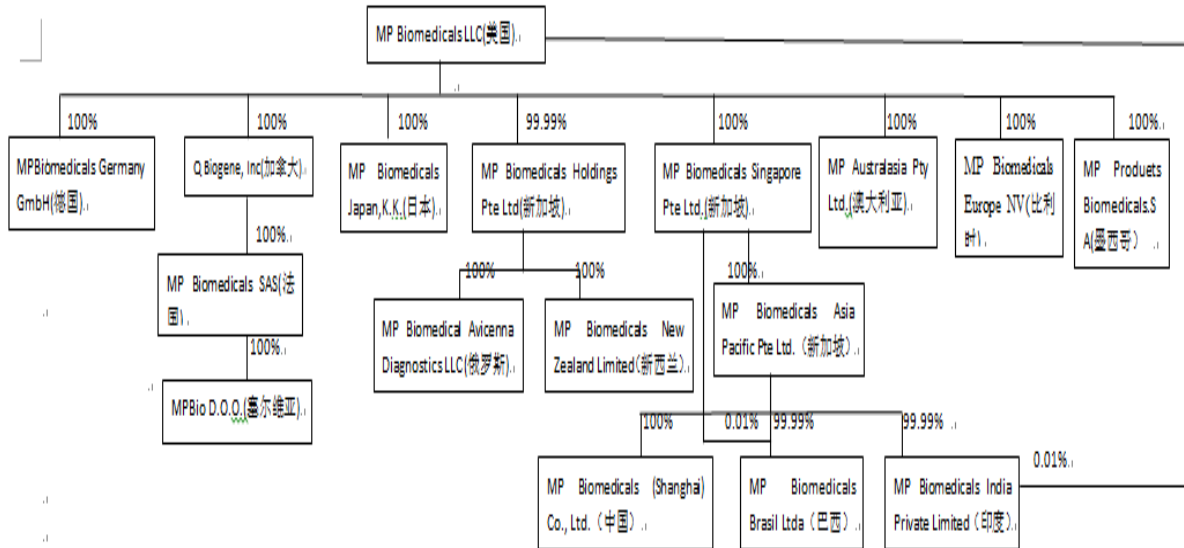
MP Biomedicals LLC(美国).

100%

MPBiomedicals Germany GmbH(德国).

100%

Q Biogene, Inc(加拿大).

100%.

MP Biomedicals SAS(法国).

100%.

MPBio D.O.O.(塞尔维亚).

100%

MP Biomedicals Japan,K.K.(日本).

99.99%

MP Biomedicals Holdings Pte Ltd(新加坡).

100%

MP Biomedical Avicenna Diagnostics LLC(俄罗斯).

100%

MP Biomedicals New Zealand Limited(新西兰).

100%

MP Biomedicals Singapore Pte Ltd.(新加坡).

100%.

MP Biomedicals Asia Pacific Pte Ltd.(新加坡).

100%

MP Biomedicals (Shanghai) Co., Ltd.(中国).

0.01% 99.99%

MP Biomedicals Brasil Ltda(巴西).

99.99%

MP Biomedicals India Private Limited(印度).

0.01%.

100%

MP Australasia Pty Ltd.(澳大利亚).

100%

MP Biomedicals Europe NV(比利时).

100%.

MP Produets Biomedicals.S A(墨西哥).